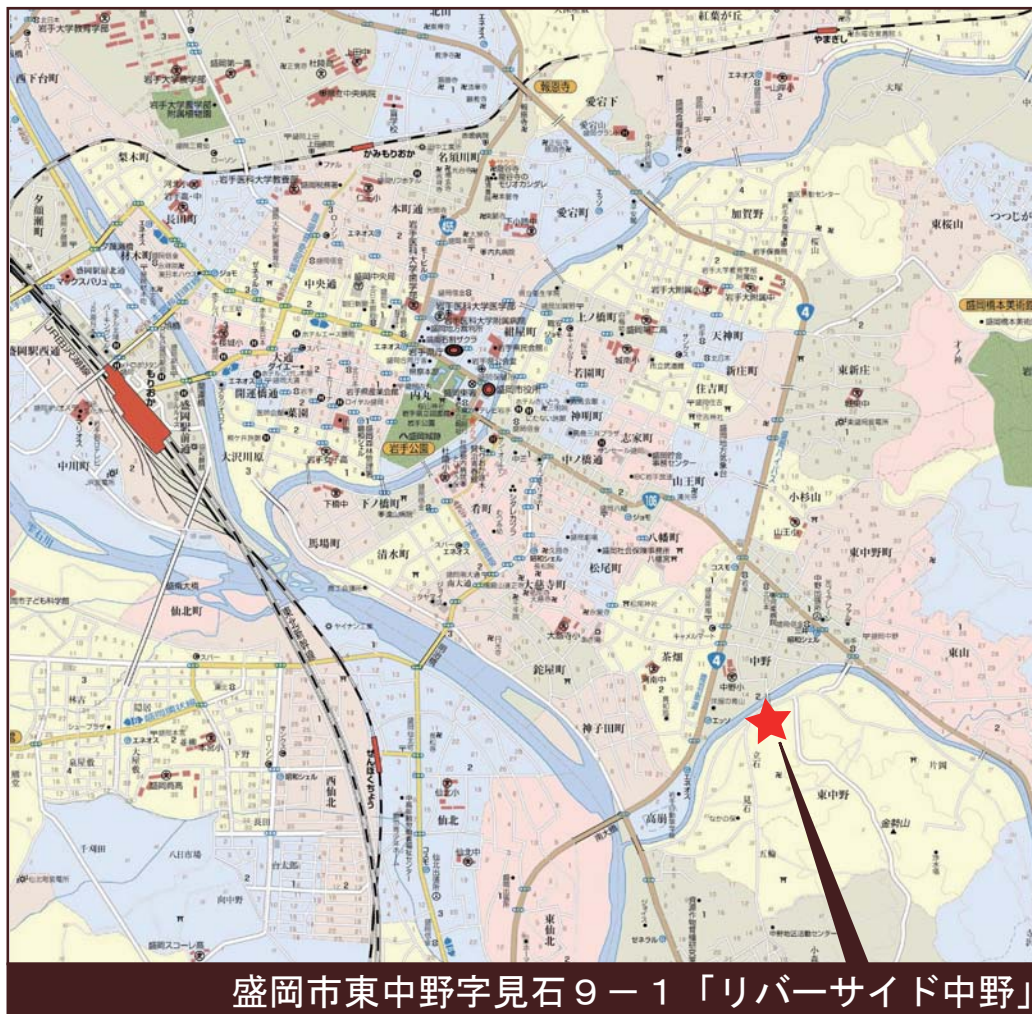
北山
紅葉が丘
やまぎし
西下台町
岩手大学
かみもりおか
名須川町
報恩寺
愛宕下
梨木町
夕顔瀬町
長田町
本町通
愛宕町
加賀野
東桜山
つつじが
材木町
中央通
盛岡橋本美術館
上ノ橋町
天神町
紺屋町
盛岡駅西通
もりおか
大通
開運橋通
内丸
若園町
住吉町
新庄町
東新庄
菜園
神明町
志家町
岩手公園
中ノ橋通
中川町
大沢川原
山王町
小杉山
下ノ橋町
肴町
八幡町
馬場町
清水町
東中野町
大慈寺町
松尾町
仙北町
中野
茶畑
東山
鉈屋町
神子田町
東中野
片岡
西仙北
見石
仙北
高崩
金勢山
東仙北
盛岡市東中野字見石9－1「リバーサイド中野」